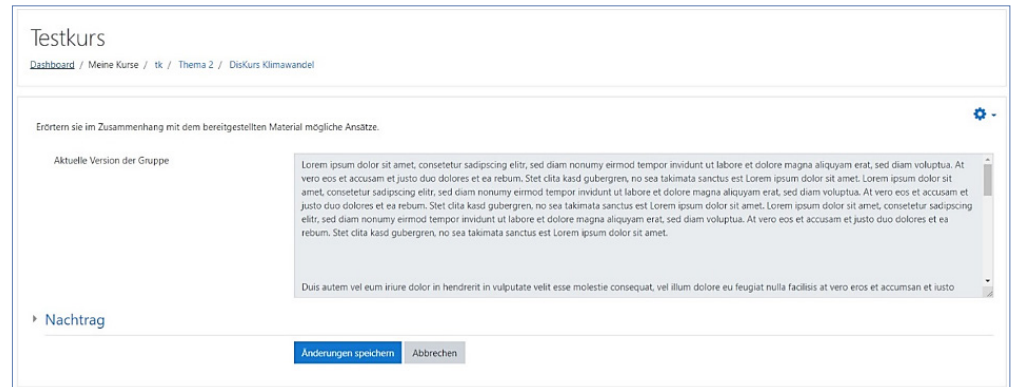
Testkurs

Dashboard / Meine Kurse / tk / Thema 2 / DisKurs Klimawandel

Erörtern sie im Zusammenhang mit dem bereitgestellten Material mögliche Ansätze.

Aktuelle Version der Gruppe

Lorem ipsum dolor sit amet, consetetur sadipscing elitr, sed diam nonumy eirmod tempor invidunt ut labore et dolore magna aliquyam erat, sed diam voluptua. At vero eos et accusam et justo duo dolores et ea rebum. Stet clita kasd gubergren, no sea takimata sanctus est Lorem ipsum dolor sit amet. Lorem ipsum dolor sit amet, consetetur sadipscing elitr, sed diam nonumy eirmod tempor invidunt ut labore et dolore magna aliquyam erat, sed diam voluptua. At vero eos et accusam et justo duo dolores et ea rebum. Stet clita kasd gubergren, no sea takimata sanctus est Lorem ipsum dolor sit amet. Lorem ipsum dolor sit amet, consetetur sadipscing elitr, sed diam nonumy eirmod tempor invidunt ut labore et dolore magna aliquyam erat, sed diam voluptua. At vero eos et accusam et justo duo dolores et ea rebum. Stet clita kasd gubergren, no sea takimata sanctus est Lorem ipsum dolor sit amet.

Duis autem vel eum iriure dolor in hendrerit in vulputate velit esse molestie consequat, vel illum dolore eu feugiat nulla facilisis at vero eros et accumsan et iusto

Nachtrag

Änderungen speichern Abbrechen